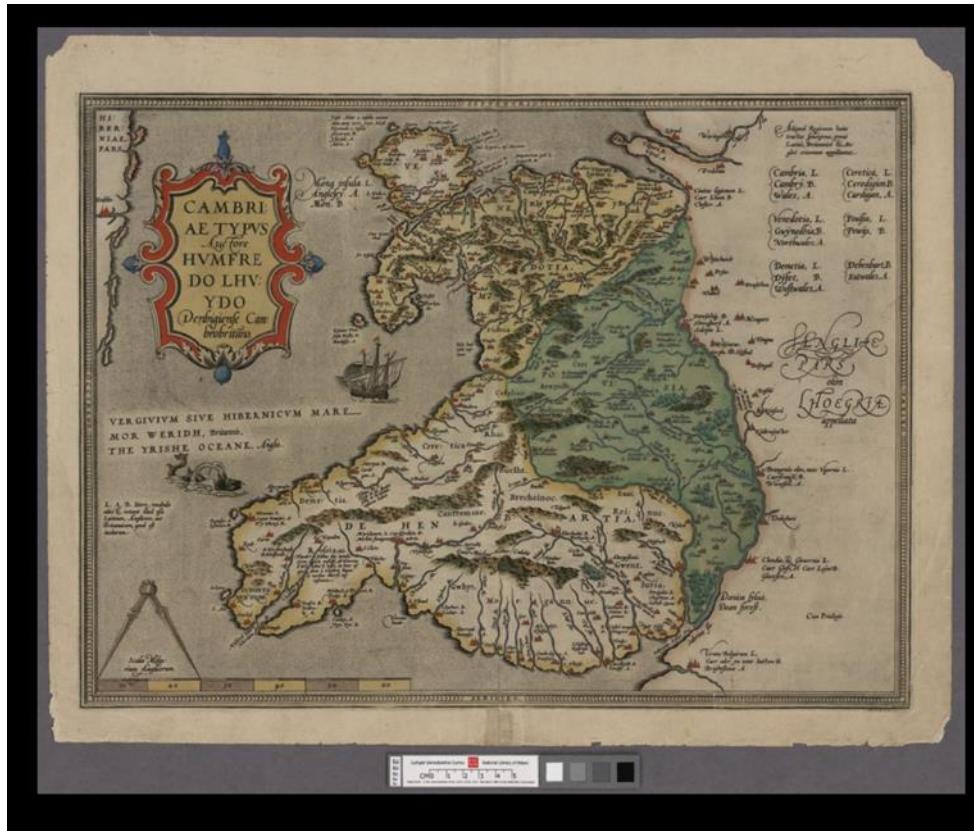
HIBERNIAE PARS

CAMBRIAE TYPVS Auctore HVMFREDO LHVYDO Denbigiense Cambrobritano

Mona insula L. Anglesey A. Mon B.

VERGIVIVM SIVE HIBERNICVM MARE. MOR WERIDH, Britannis. THE YRISHE OCEANE, Anglis.

Cambria L. Camry B. Wales A.

Venedotia L. Guynedhia B. Northwales A.

Demetia L. Dyfet B. Westwales A.

Ceretica L. Ceredigion B. Cardigan A.

Powsia L. Powis B.

Deheubarth B. Sutwales A.

ANGLIAE PARS olim LHOEGRIA appellata

POTIA

DEHEN

Brechinoc

ARTIA

Gwent

Demetia

Caermardin

Ceretica

Sabrinae fluvii

Cron Bristoliae

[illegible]